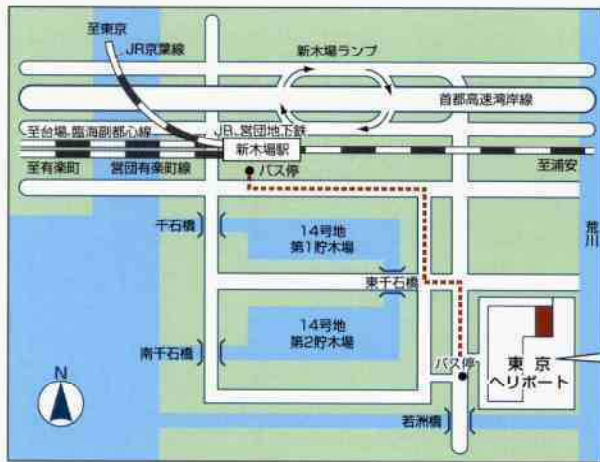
至東京
JR京葉線
新木場ランプ
首都高速湾岸線
至台場、臨海副都心線
JR、営団地下鉄
新木場駅
至有楽町
営団有楽町線
至浦安
バス停
千石橋
14号地
第1貯木場
荒川
東千石橋
14号地
第2貯木場
南千石橋
バス停
東 京
ヘリポート
N
若洲橋